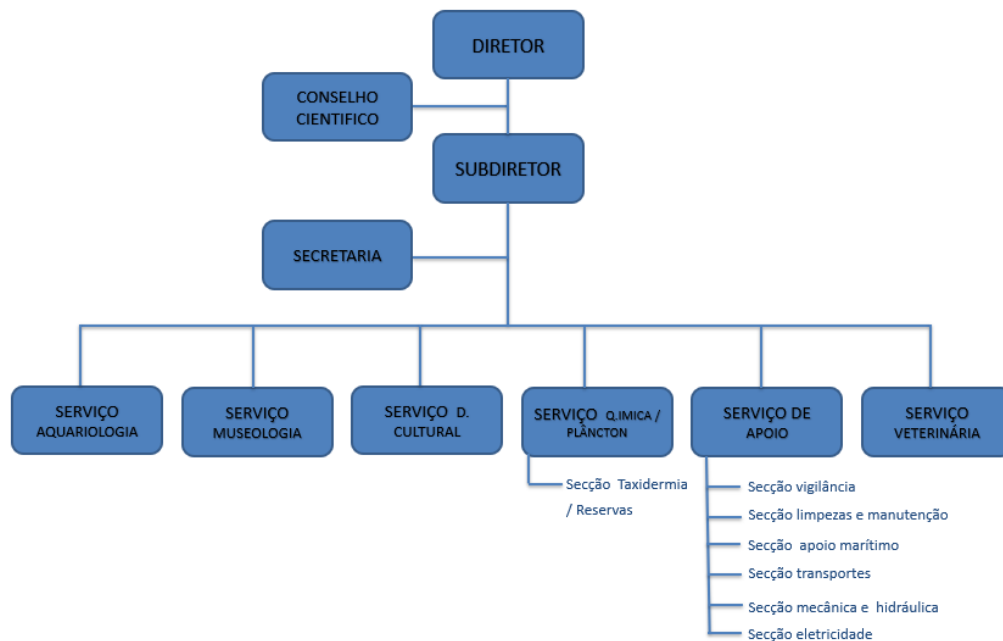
DIRETOR

CONSELHO CIENTIFICO

SUBDIRETOR

SECRETARIA

SERVIÇO AQUARIOLOGIA

SERVIÇO MUSEOLOGIA

SERVIÇO D. CULTURAL

SERVIÇO Q.IMICA / PLÂNCTON

SERVIÇO DE APOIO

SERVIÇO VETERINÁRIA

Secção Taxidermia / Reservas

Secção vigilância

Secção limpezas e manutenção

Secção apoio marítimo

Secção transportes

Secção mecânica e hidráulica

Secção eletricidade